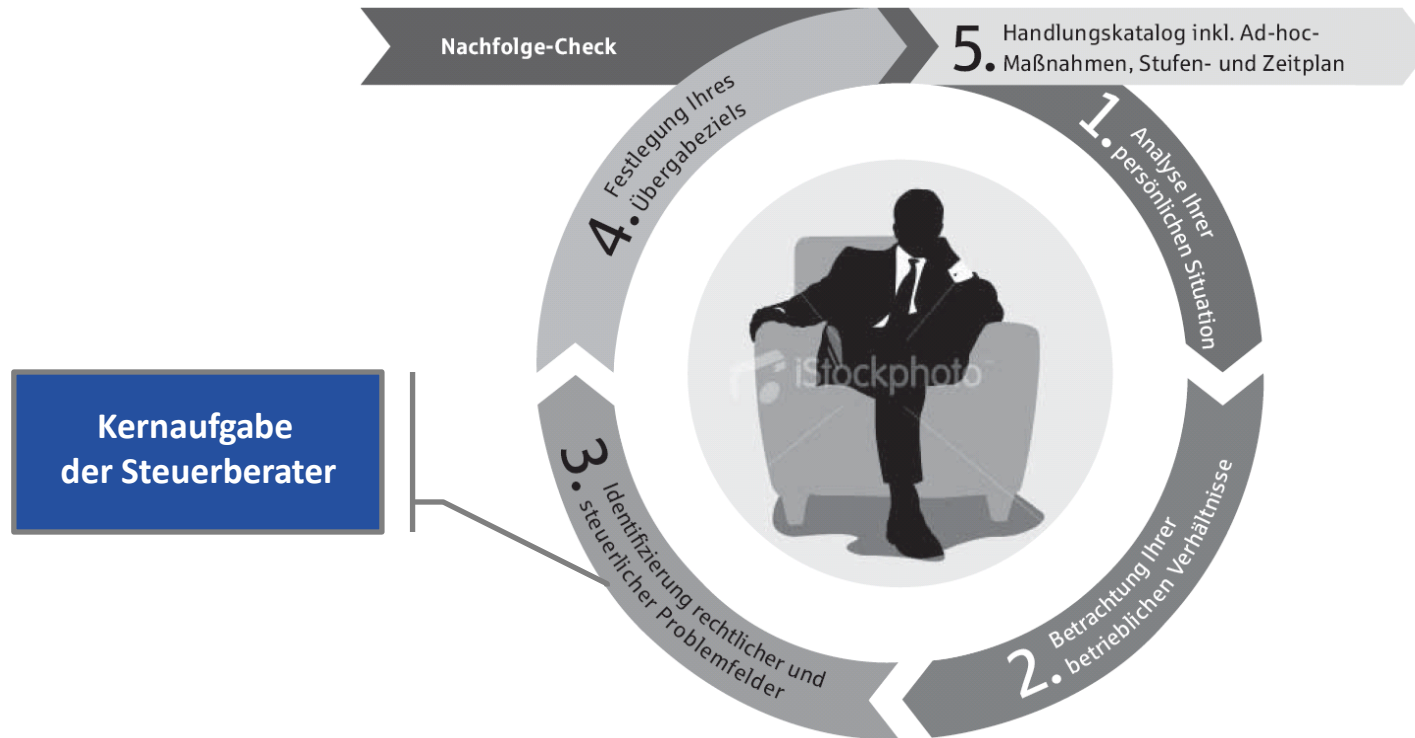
Nachfolge-Check

5. Handlungskatalog inkl. Ad-hoc-Maßnahmen, Stufen- und Zeitplan

1. Analyse Ihrer persönlichen Situation

2. Betrachtung Ihrer betrieblichen Verhältnisse

3. Identifizierung rechtlicher und steuerlicher Problemfelder

4. Festlegung Ihres Übergabeziels

iStockphoto

Kernaufgabe der Steuerberater